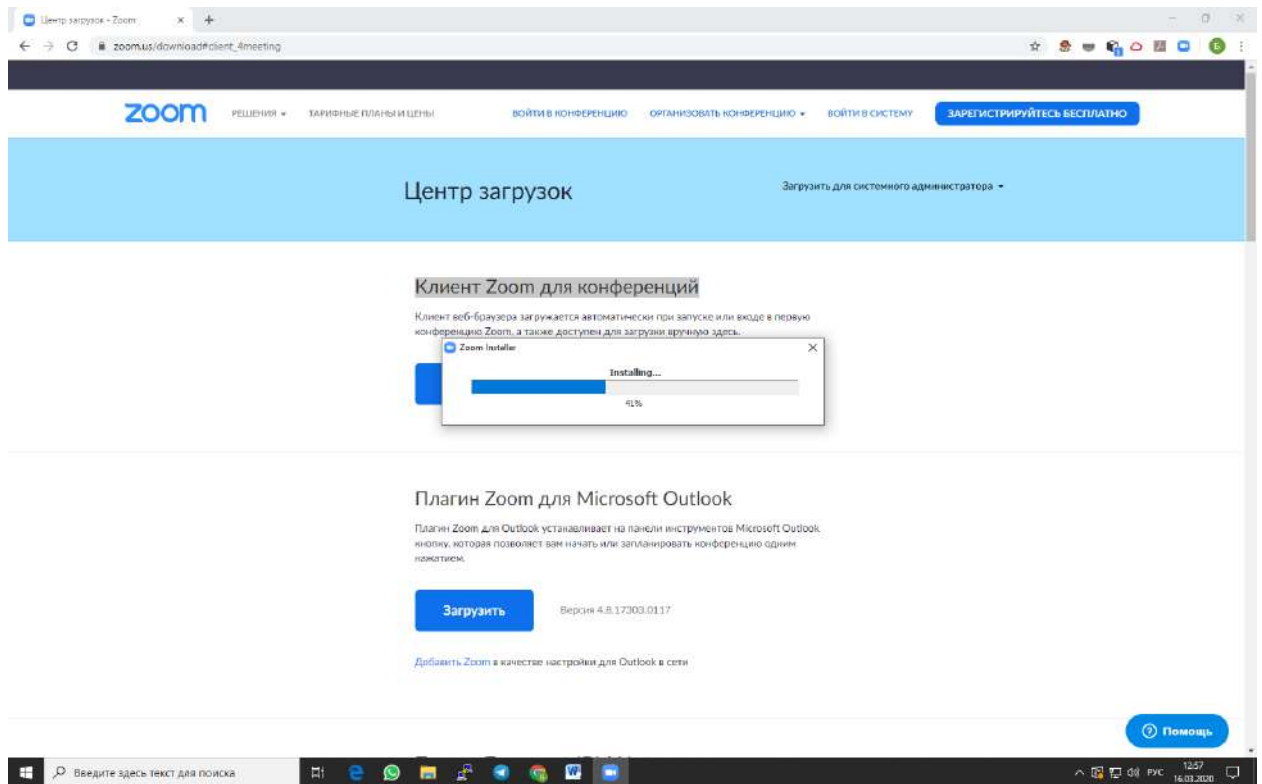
Центр загрузок - Zoom
zoom.us/download#client_4meeting

zoom РЕШЕНИЯ ▾ ТАРИФНЫЕ ПЛАНЫ И ЦЕНЫ ВОЙТИ В КОНФЕРЕНЦИЮ ОРГАНИЗОВАТЬ КОНФЕРЕНЦИЮ ▾ ВОЙТИ В СИСТЕМУ ЗАРЕГИСТРИРУЙТЕСЬ БЕСПЛАТНО

Центр загрузок

Загрузить для системного администратора ▾

Клиент Zoom для конференций

Клиент веб-браузера загружается автоматически при запуске или входе в первую конференцию Zoom, а также доступен для загрузки вручную здесь.

Zoom Installer

Installing...

41%

Плагин Zoom для Microsoft Outlook

Плагин Zoom для Outlook устанавливает на панели инструментов Microsoft Outlook кнопку, которая позволяет вам начать или запланировать конференцию одним нажатием.

Загрузить

Версия 4.8.17303.0117

Добавить Zoom в качестве настройки для Outlook в сети

Помощь

Введите здесь текст для поиска

РУС 12:57 16.03.2020